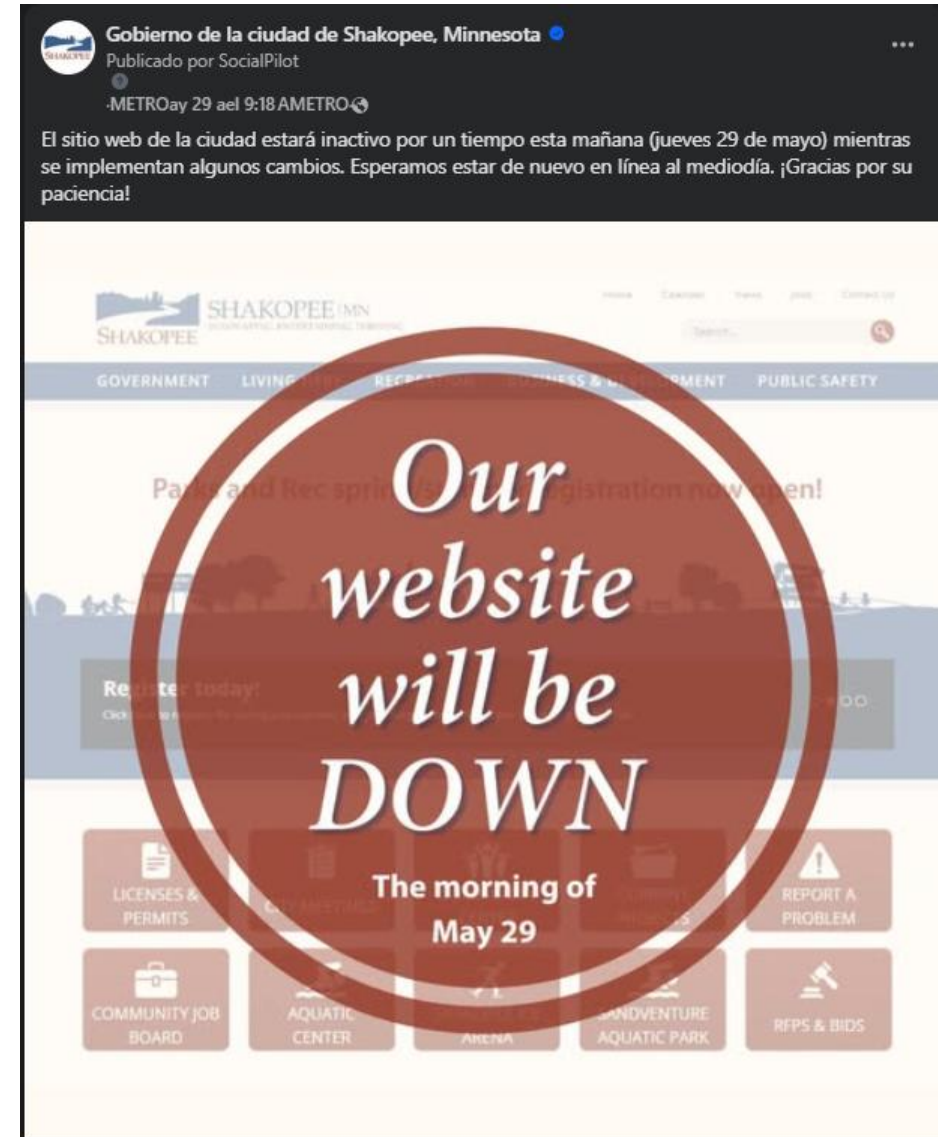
Gobierno de la ciudad de Shakopee, Minnesota
Publicado por SocialPilot
·METROay 29 ael 9:18 AMETRO

El sitio web de la ciudad estará inactivo por un tiempo esta mañana (jueves 29 de mayo) mientras se implementan algunos cambios. Esperamos estar de nuevo en línea al mediodía. ¡Gracias por su paciencia!

SHAKOPEE SHAKOPEE MN

Search

GOVERNMENT LIVING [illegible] RECREATION BUSINESS & DEVELOPMENT PUBLIC SAFETY

Parks and Rec spring/summer registration now open!

Register today!

Our website will be DOWN

The morning of May 29

LICENSES & PERMITS

CITY MEETINGS

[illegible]

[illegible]

REPORT A PROBLEM

COMMUNITY JOB BOARD

AQUATIC CENTER

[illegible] ARENA

SANDVENTURE AQUATIC PARK

RFPS & BIDS